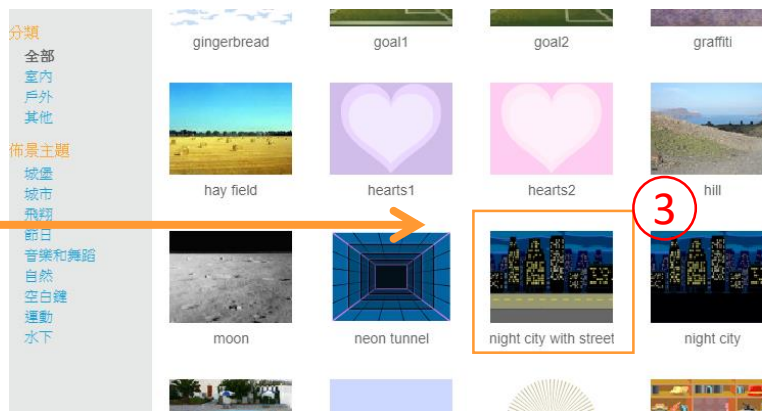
分類
全部
室內
戶外
其他

佈景主題
城堡
城市
飛翔
節日
音樂和舞蹈
自然
空白鍵
運動
水下

gingerbread
goal1
goal2
graffiti

hay field
hearts1
hearts2
hill

3

moon
neon tunnel
night city with street
night city